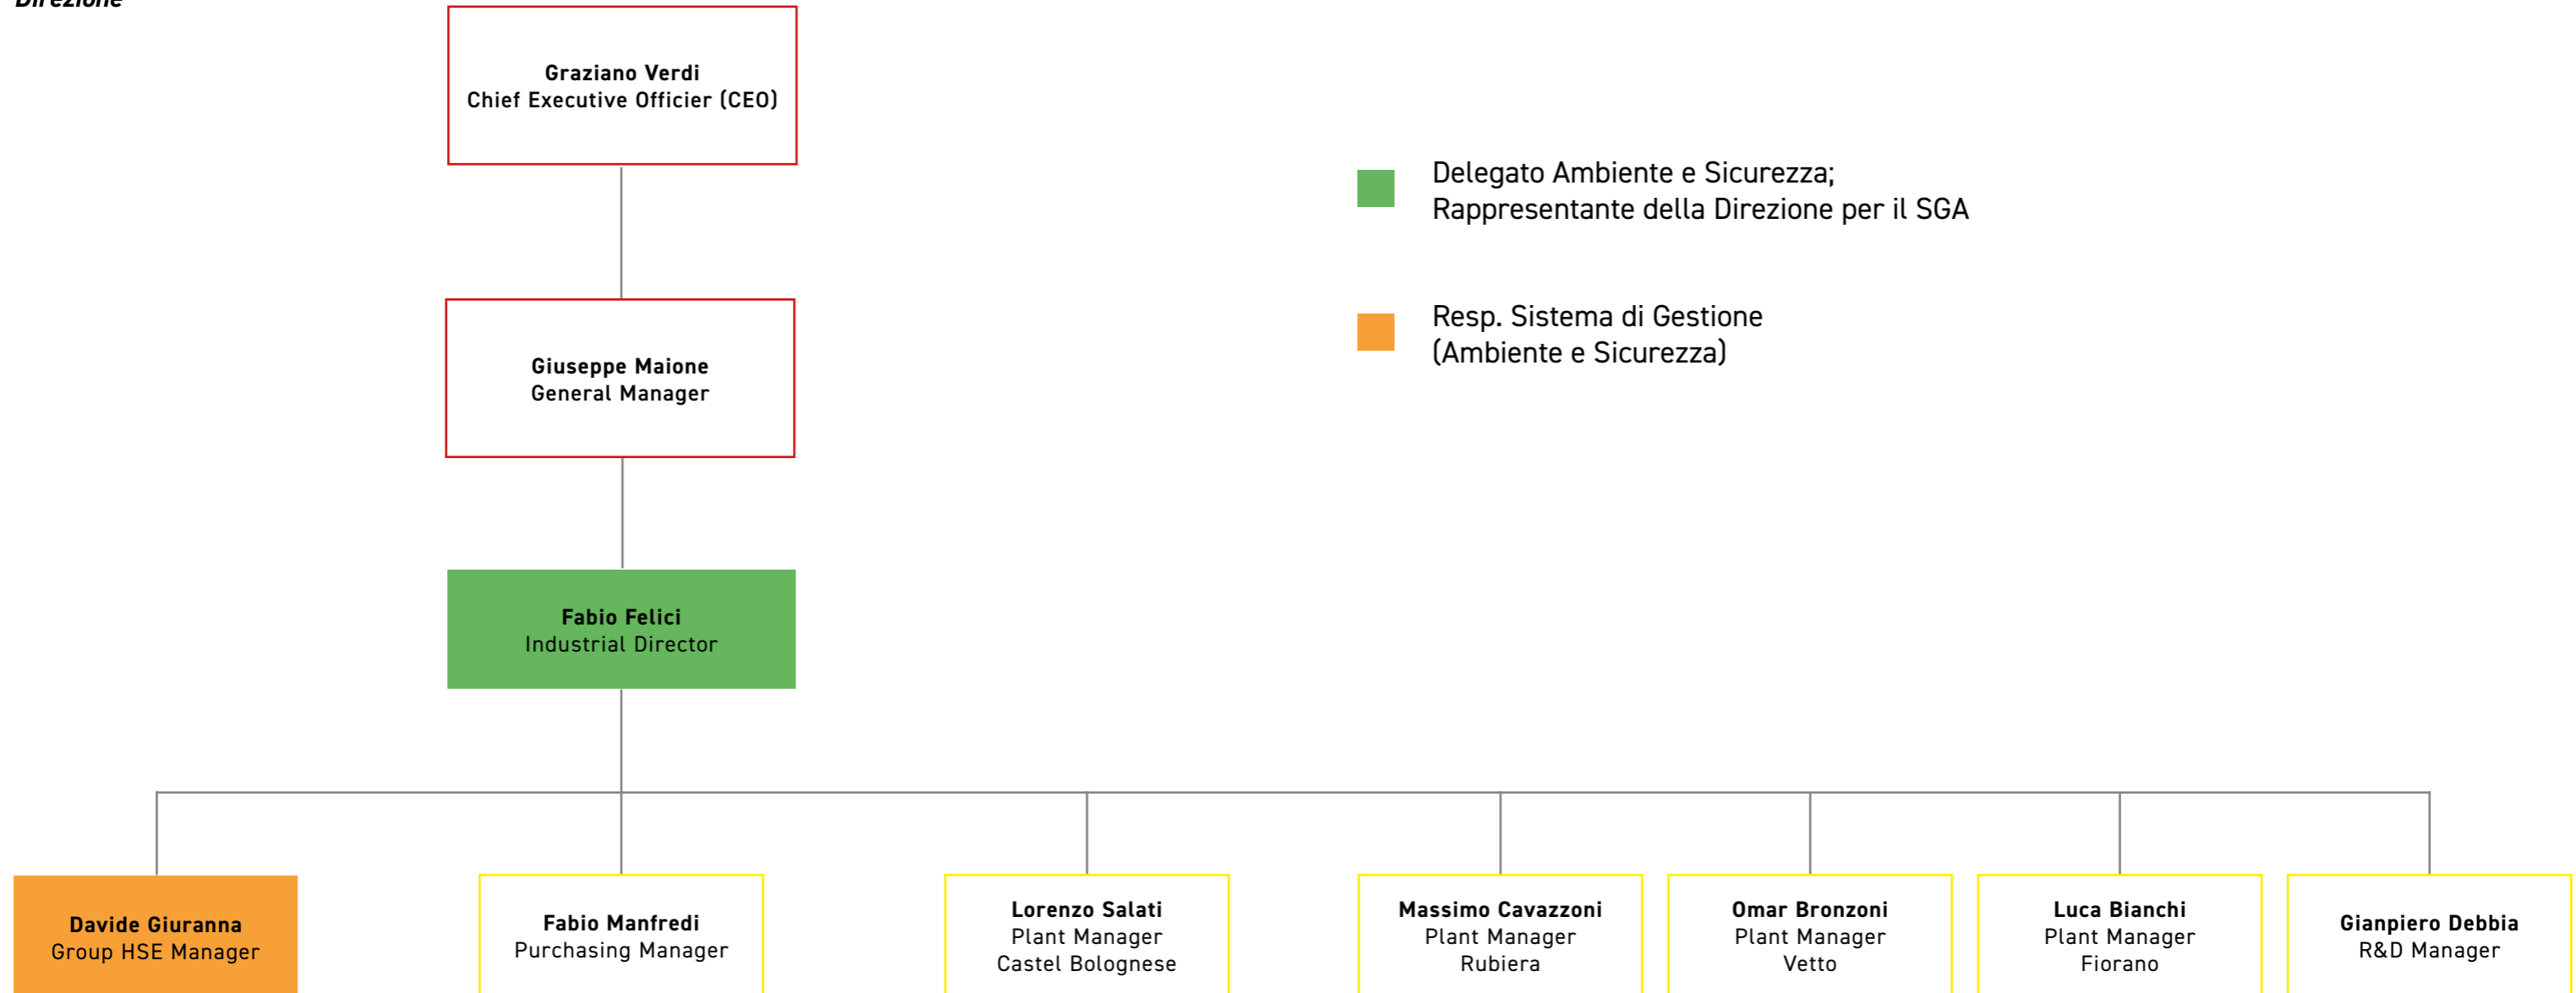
Direzione

Graziano Verdi
Chief Executive Officier (CEO)

Delegato Ambiente e Sicurezza;
Rappresentante della Direzione per il SGA

Resp. Sistema di Gestione
(Ambiente e Sicurezza)

Giuseppe Maione
General Manager

Fabio Felici
Industrial Director

Davide Giuranna
Group HSE Manager

Fabio Manfredi
Purchasing Manager

Lorenzo Salati
Plant Manager
Castel Bolognese

Massimo Cavazzoni
Plant Manager
Rubiera

Omar Bronzoni
Plant Manager
Vetto

Luca Bianchi
Plant Manager
Fiorano

Gianpiero Debbia
R&D Manager